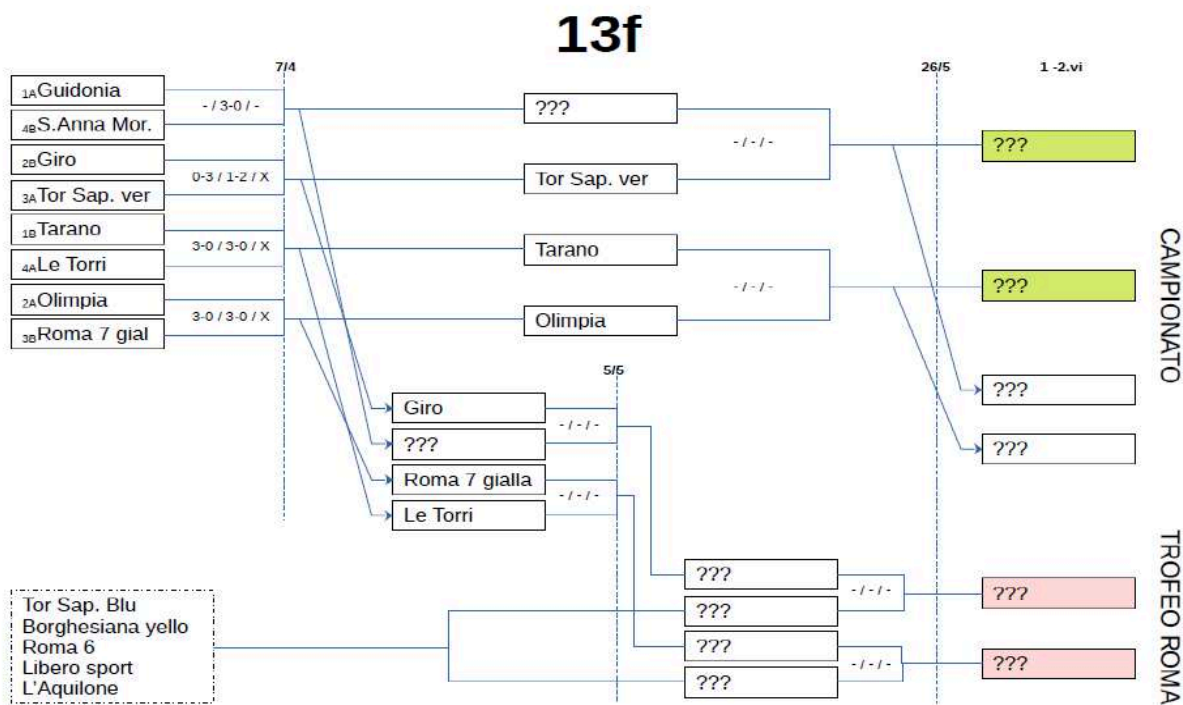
13f

7/4

26/5

1 -2.vi

1A Guidonia
4B S.Anna Mor.
2B Giro
3A Tor Sap. ver
1B Tarano
4A Le Torri
2A Olimpia
3B Roma 7 gial

- / 3-0 / -
0-3 / 1-2 / X
3-0 / 3-0 / X
3-0 / 3-0 / X

???
Tor Sap. ver
Tarano
Olimpia

- / - / -
- / - / -

???
???
???
???

CAMPIONATO

5/5

Giro
???
Roma 7 gialla
Le Torri

- / - / -
- / - / -

Tor Sap. Blu
Borghesiana yello
Roma 6
Libero sport
L'Aquilone

???
???
???
???

- / - / -
- / - / -

???
???

TROFEO ROMA